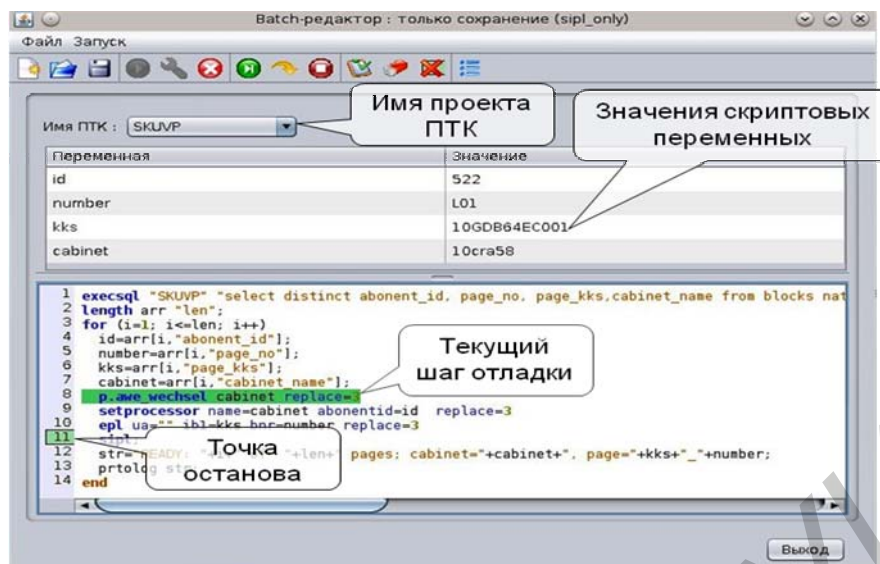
Batch-редактор : только сохранение (sipl_only)

Файл Запуск

Имя ПТК : SKUVP

Имя проекта ПТК

Значения скриптовых переменных

| Переменная | Значение |
|---|---|
| id | 522 |
| number | L01 |
| kks | 10GDB64EC001 |
| cabinet | 10cra58 |

1 execsql "SKUVP" "select distinct abonent_id, page_no, page_kks,cabinet_name from blocks nat
2 length arr "len";
3 for (i=1; i<=len; i++)
4 id=arr[i,"abonent_id"];
5 number=arr[i,"page_no"];
6 kks=arr[i,"page_kks"];
7 cabinet=arr[i,"cabinet_name"];
8 p.awe_wechsel cabinet replace=3
9 setprocessor name=cabinet abonentid=id replace=3
10 epl ua="" ibl=kks bnr=number replace=3
11 sipl;
12 str="READY: "+i+" "+len+" pages; cabinet="+cabinet+", page="+kks+"_"+number;
13 prtolog str;
14 end

Текущий шаг отладки

Точка останова

Выход